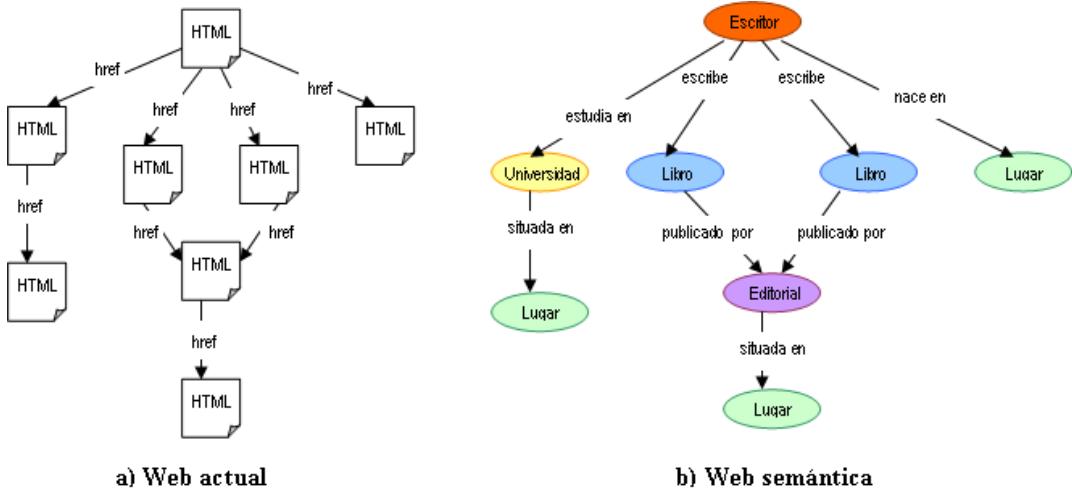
HTML
href
href
href
href
HTML
HTML
HTML
HTML
href
href
href
HTML
HTML
href
HTML

a) Web actual

Escritor
escribe
escribe
estudia en
nace en
Universidad
Libro
Libro
Lugar
situada en
publicado por
publicado por
Lugar
Editorial
situada en
Lugar

b) Web semántica